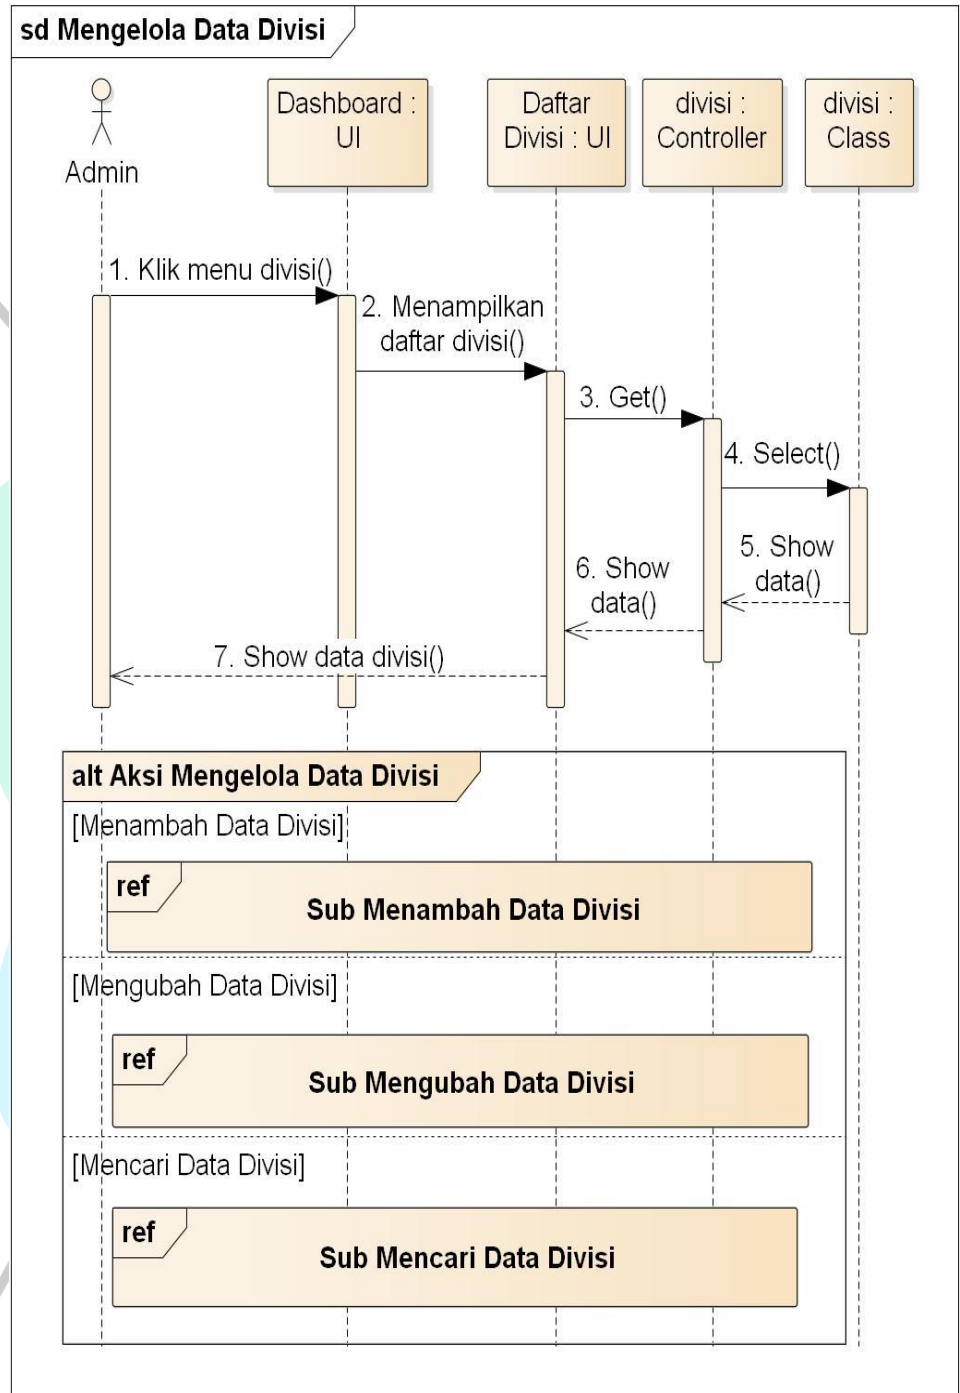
sd Mengelola Data Divisi

Admin

Dashboard : UI

Daftar Divisi : UI

divisi : Controller

divisi : Class

1. Klik menu divisi()

2. Menampilkan daftar divisi()

3. Get()

4. Select()

5. Show data()

6. Show data()

7. Show data divisi()

alt Aksi Mengelola Data Divisi

[Menambah Data Divisi]

ref

Sub Menambah Data Divisi

[Mengubah Data Divisi]

ref

Sub Mengubah Data Divisi

[Mencari Data Divisi]

ref

Sub Mencari Data Divisi